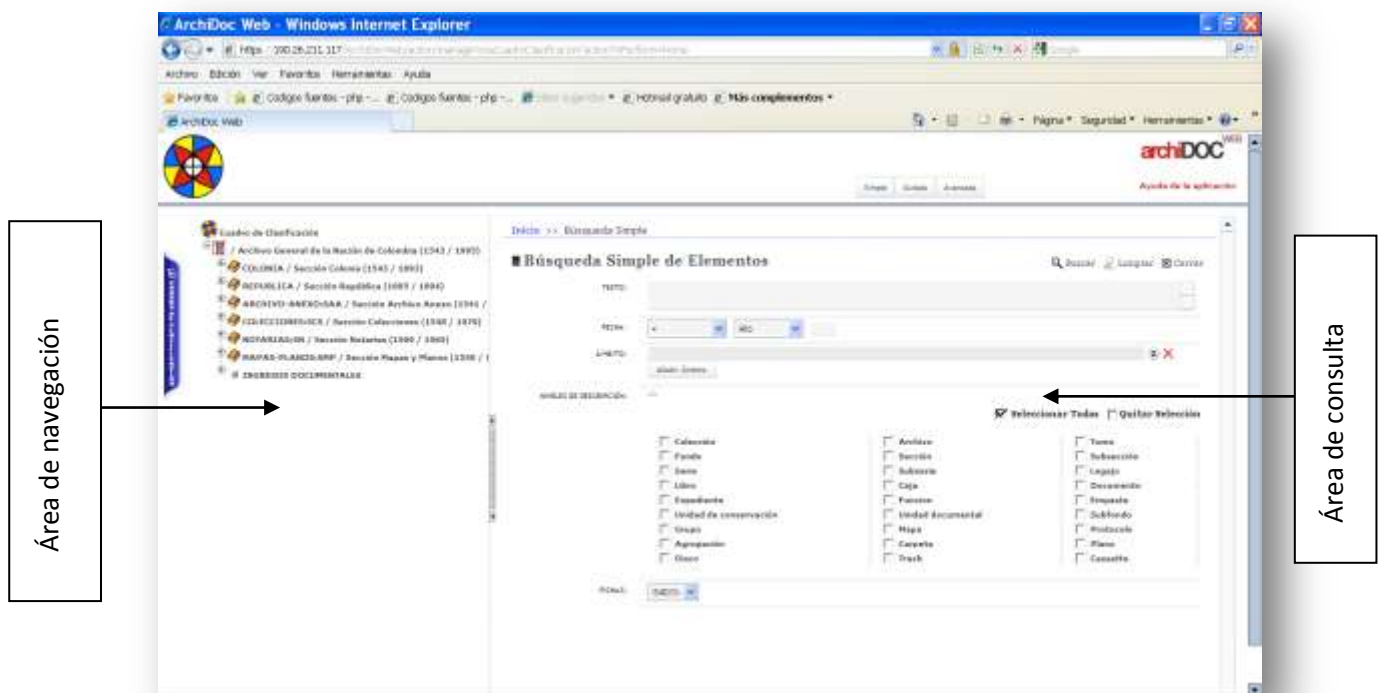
ArchiDoc Web - Windows Internet Explorer

https://190.26.211.117 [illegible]

Archivo Edición Ver Favoritos Herramientas Ayuda

Favoritos | Codigos fuentes - php - ... Codigos fuentes - php - ... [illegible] Hotmail gratuito Más complementos

ArchiDoc Web

Página Seguridad Herramientas

archiDOC WEB

Simple Guiada Avanzada

Ayuda de la aplicación

Cuadro de Clasificación

/ Archivo General de la Nación de Colombia (1543 / 1993)

COLONIA / Sección Colonia (1545 / 1893)

REPUBLICA / Sección República (1685 / 1994)

ARCHIVO-ANEXOSAA / Sección Archivo Anexo (1591 /

COLECCIONES/SCE / Sección Colecciones (1548 / 1970)

NOTARIAS/SN / Sección Notarías (1590 / 1960)

MAPAS-PLANOS/SMP / Sección Mapas y Planos (1558 / 1

INGRESOS DOCUMENTALES

Inicio >> Búsqueda Simple

Búsqueda Simple de Elementos

Buscar Limpiar Cerrar

TEXTO:

FECHA: AÑO

ÁMBITO:

Añadir Ámbito

NIVELES DE DESCRIPCIÓN:

Seleccionar Todos Quitar Selección

Colección
Fondo
Serie
Libro
Expediente
Unidad de conservación
Grupo
Agrupación
Disco

Archivo
Sección
Subserie
Caja
Fuente
Unidad documental
Mapa
Carpeta
Track

Tomo
Subsección
Legajo
Documento
Paquete
Subfondo
Protocolo
Plano
Cassette

FORMA: SUJETO

Área de navegación

Área de consulta